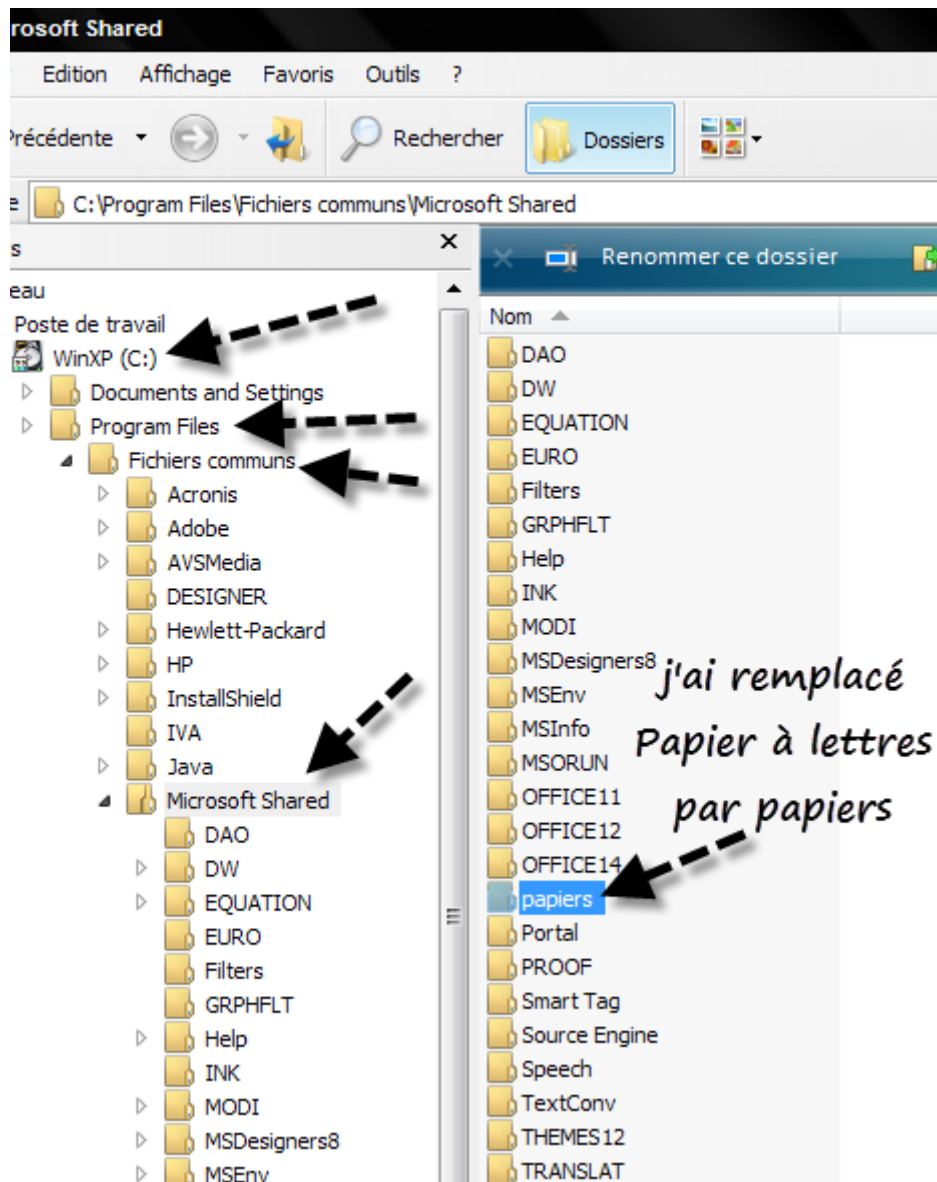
rosoft Shared

Edition Affichage Favoris Outils ?

récédente Rechercher Dossiers

e C:\Program Files\Fichiers communs\Microsoft Shared

s ×

eau
Poste de travail
WinXP (C:)
Documents and Settings
Program Files
Fichiers communs
Acronis
Adobe
AVSMedia
DESIGNER
Hewlett-Packard
HP
InstallShield
IVA
Java
Microsoft Shared
DAO
DW
EQUATION
EURO
Filters
GRPHFLT
Help
INK
MODI
MSDesigners8
MSEnv

Renommer ce dossier

Nom
DAO
DW
EQUATION
EURO
Filters
GRPHFLT
Help
INK
MODI
MSDesigners8
MSEnv
MSInfo
MSORUN
OFFICE11
OFFICE12
OFFICE14
papiers
Portal
PROOF
Smart Tag
Source Engine
Speech
TextConv
THEMES12
TRANSLAT

j'ai remplacé Papier à lettres par papiers